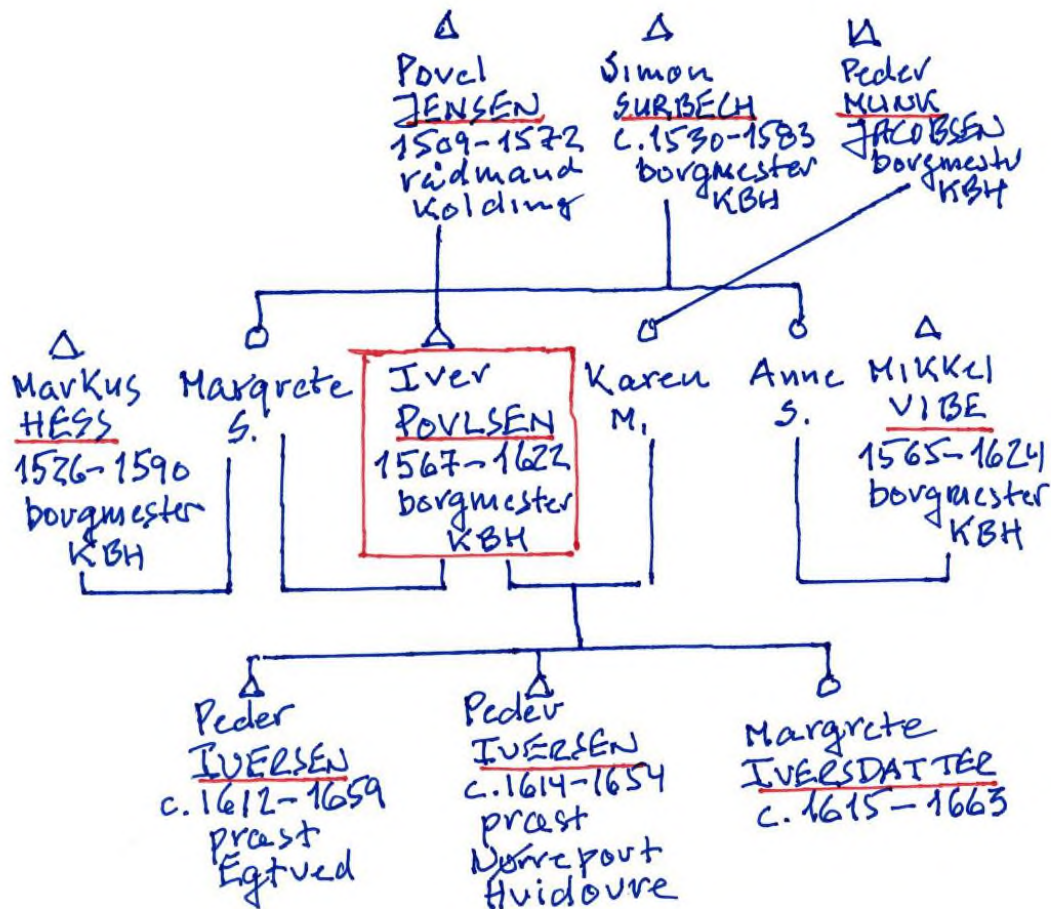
Povel
JENSEN
1509–1572
rådmand
Kolding

Simon
SURBECH
c.1530–1583
borgmester
KBH

Peder
MUNK
JACOBSEN
borgmester
KBH

Markus
HESS
1526–1590
borgmester
KBH

Margrete
S.

Iver
POVLSEN
1567–1622
borgmester
KBH

Karen
M.

Anne
S.

Mikkel
VIBE
1565–1624
borgmester
KBH

Peder
IVERSEN
c.1612–1659
præst
Egtved

Peder
IVERSEN
c.1614–1654
præst
Nørrepont
Hvidovre

Margrete
IVERSDATTER
c.1615–1663